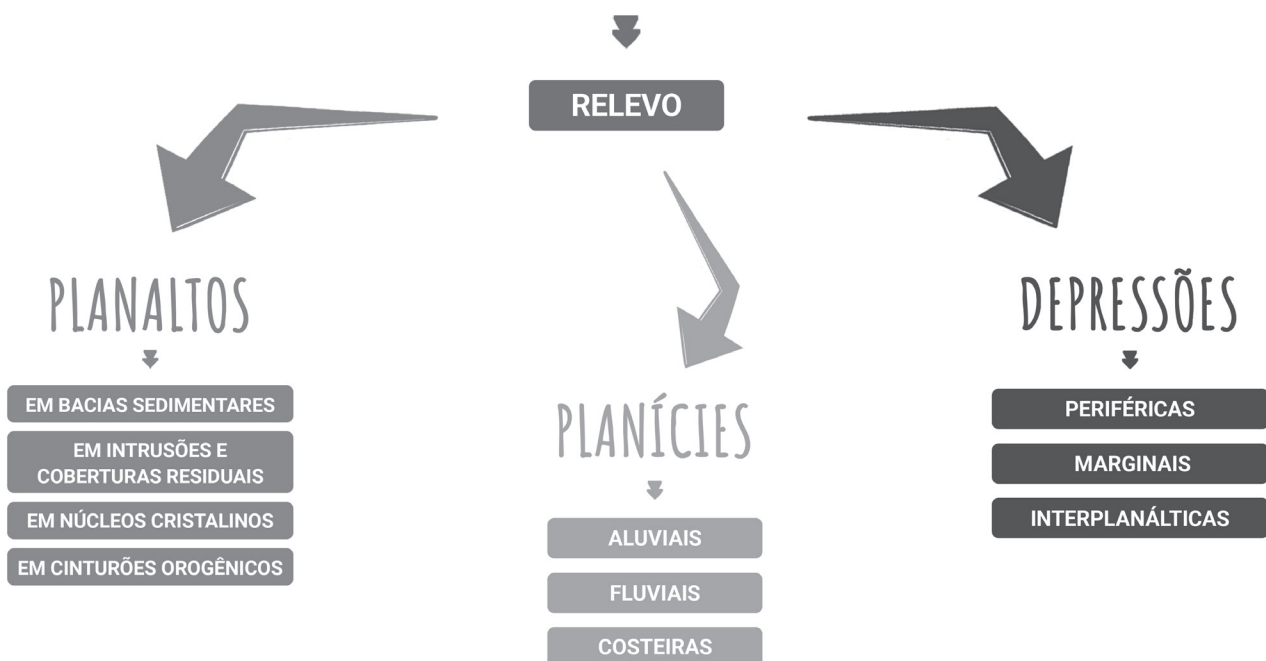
RELEVO

PLANALTOS

EM BACIAS SEDIMENTARES

EM INTRUSÕES E COBERTURAS RESIDUAIS

EM NÚCLEOS CRISTALINOS

EM CINTURÕES OROGÊNICOS

PLANÍCIES

ALUVIAIS

FLUVIAIS

COSTEIRAS

DEPRESSÕES

PERIFÉRICAS

MARGINAIS

INTERPLANÁLTICAS